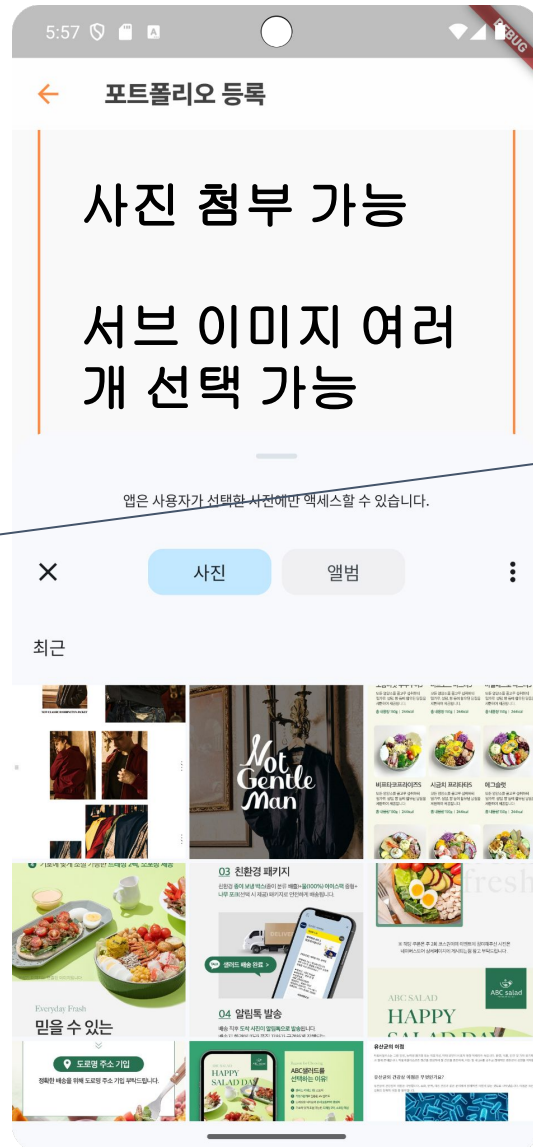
5:57

DEBUG

포트폴리오 등록

사진 첨부 가능

서브 이미지 여러개 선택 가능

앱은 사용자가 선택한 사진에만 액세스할 수 있습니다.

사진

앨범

최근

Not Gentle Man

비프리코리아이즈

시금치 프리타타S

에그슬럿

03 친환경 패키지

셀러드 배송 완료 >

04 알림톡 발송

Everyday Fresh

믿을 수 있는

fresh

ABC SALAD

HAPPY

ABC salad

도로명 주소 기입

정확한 배송을 위해 도로명 주소 기입 부탁드립니다.

HAPPY SALAD DAY

ABC샐러드를 선택하는 이유